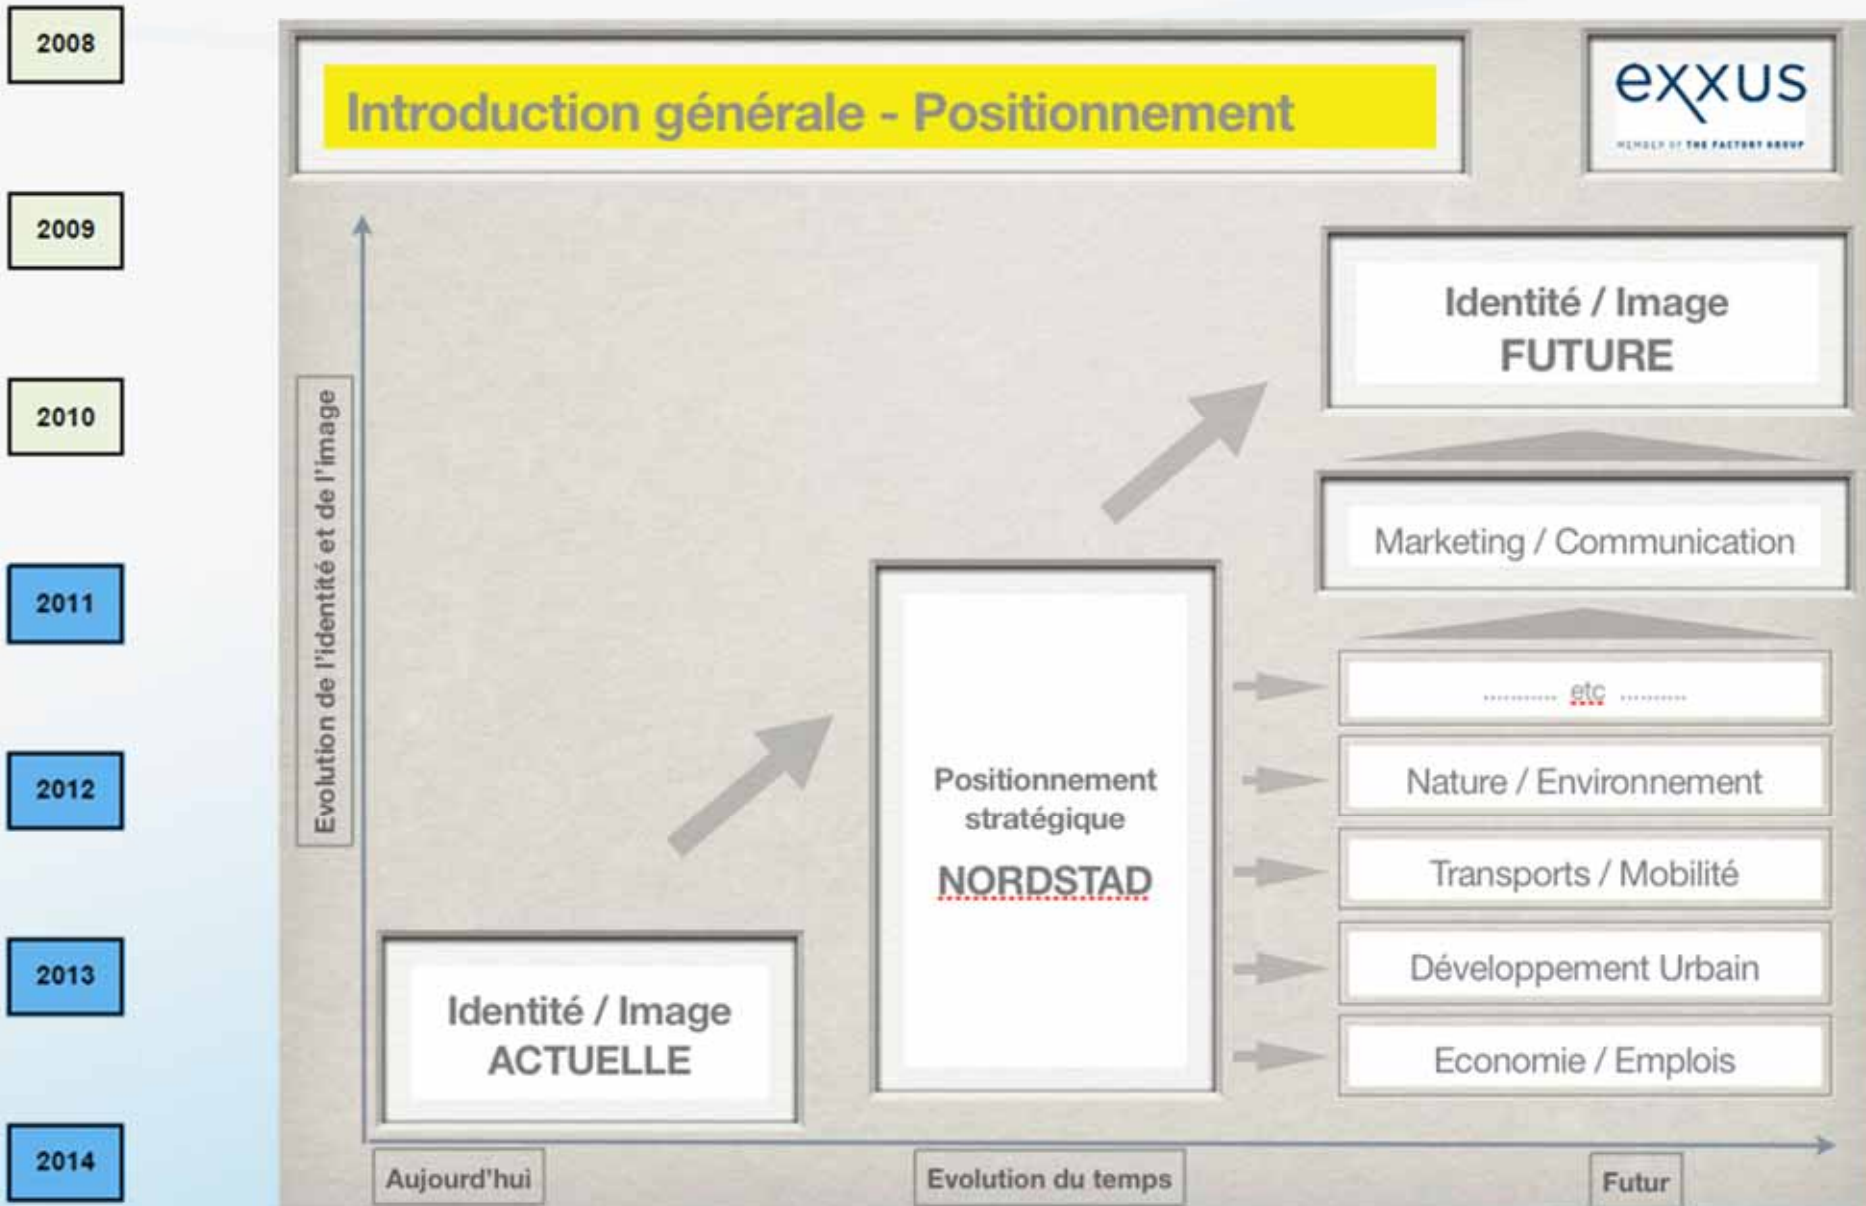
2008

2009

2010

2011

2012

2013

2014

Introduction générale - Positionnement

exxus
MEMBER OF THE FACTORY GROUP

Evolution de l'identité et de l'image

Identité / Image
FUTURE

Marketing / Communication

............ etc ............

Nature / Environnement

Transports / Mobilité

Développement Urbain

Economie / Emplois

Positionnement stratégique
NORDSTAD

Identité / Image
ACTUELLE

Aujourd'hui

Evolution du temps

Futur